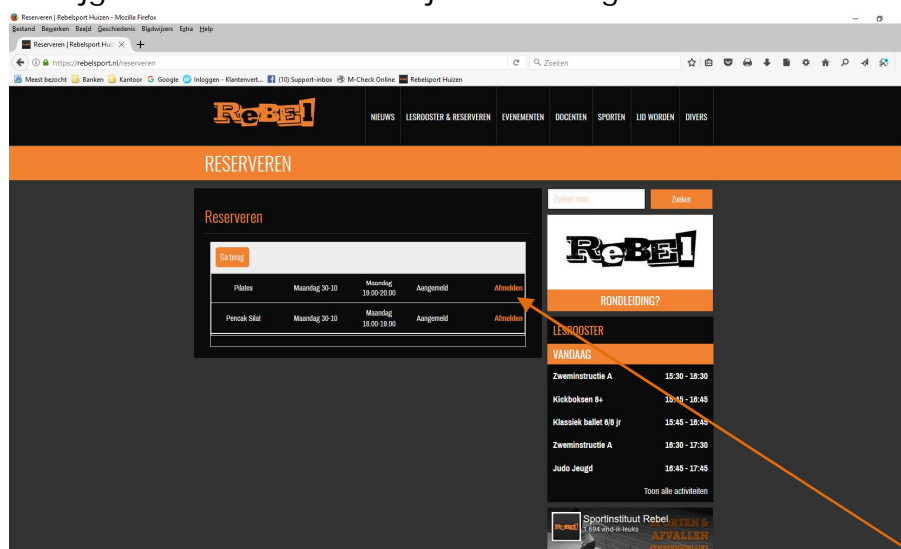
Reserveren | Rebelsport Huizen - Mozilla Firefox
Bestand Bewerken Beeld Geschiedenis Bladwijzers Extra Help
Reserveren | Rebelsport Hui ×
https://rebelsport.nl/reserveren
Zoeken
Meest bezocht Banken Kantoor Google Inloggen - Klantenvert... (10) Support-inbox M-Check Online Rebelsport Huizen

ReBE!
NIEUWS LESROOSTER & RESERVEREN EVENEMENTEN DOCENTEN SPORTEN LID WORDEN DIVERS

RESERVEREN

Reserveren

Ga terug

| Pilates | Maandag 30-10 | Maandag 19.00-20.00 | Aangemeld | Afmelden |
|---|---|---|---|---|
| Pencak Silat | Maandag 30-10 | Maandag 18.00-19.00 | Aangemeld | Afmelden |

Zoeken naar...
Zoeken

ReBE!
RONDLEIDING?

LESROOSTER
VANDAAG

| Zweminstructie A | 15:30 - 16:30 |
|---|---|
| Kickboksen 8+ | 15:45 - 16:45 |
| Klassiek ballet 6/8 jr | 15:45 - 16:45 |
| Zweminstructie A | 16:30 - 17:30 |
| Judo Jeugd | 16:45 - 17:45 |

Toon alle activiteiten

Sportinstituut Rebel
1.694 vind-ik-leuks
AFVALLEN